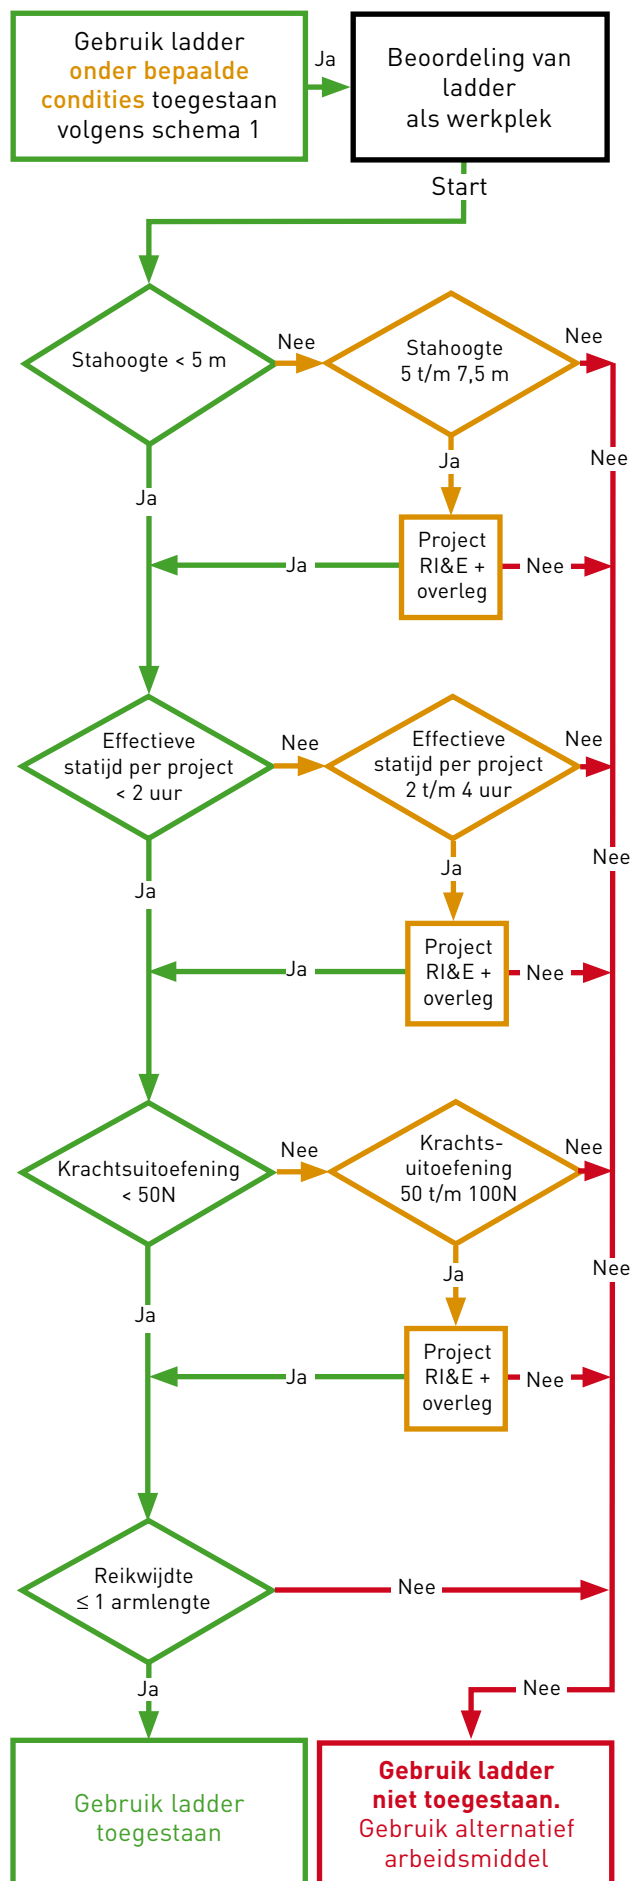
Gebruik ladder onder bepaalde condities toegestaan volgens schema 1

Ja

Beoordeling van ladder als werkplek

Start

Stahoogte < 5 m

Nee

Stahoogte 5 t/m 7,5 m

Nee

Nee

Ja

Ja

Project RI&E + overleg

Ja

Nee

Effectieve statijd per project < 2 uur

Nee

Effectieve statijd per project 2 t/m 4 uur

Nee

Nee

Ja

Ja

Project RI&E + overleg

Ja

Nee

Krachtsuitoefening < 50N

Nee

Krachtsuitoefening 50 t/m 100N

Nee

Nee

Ja

Ja

Project RI&E + overleg

Ja

Nee

Reikwijdte ≤ 1 armlengte

Nee

Ja

Nee

Gebruik ladder toegestaan

Gebruik ladder niet toegestaan. Gebruik alternatief arbeidsmiddel